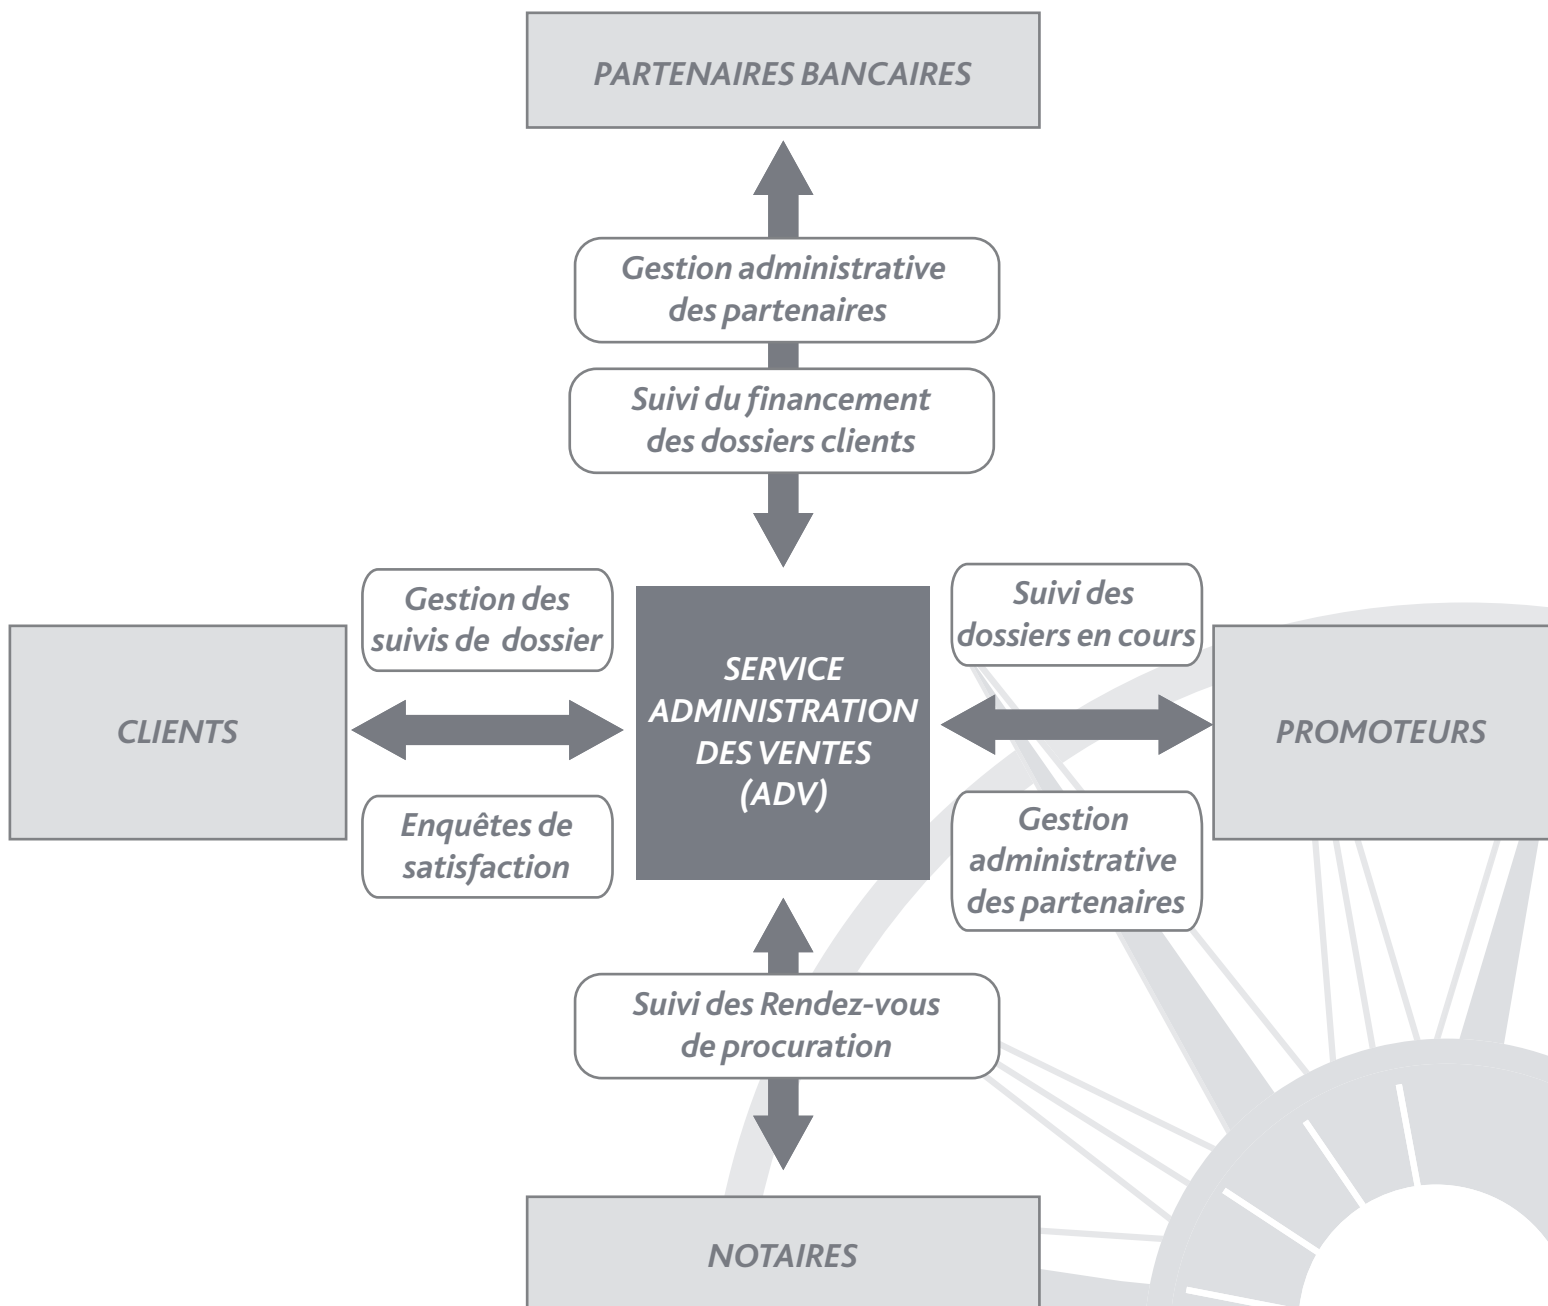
PARTENAIRES BANCAIRES

Gestion administrative des partenaires

Suivi du financement des dossiers clients

Gestion des suivis de dossier

CLIENTS

Enquêtes de satisfaction

SERVICE ADMINISTRATION DES VENTES (ADV)

Suivi des dossiers en cours

PROMOTEURS

Gestion administrative des partenaires

Suivi des Rendez-vous de procuration

NOTAIRES